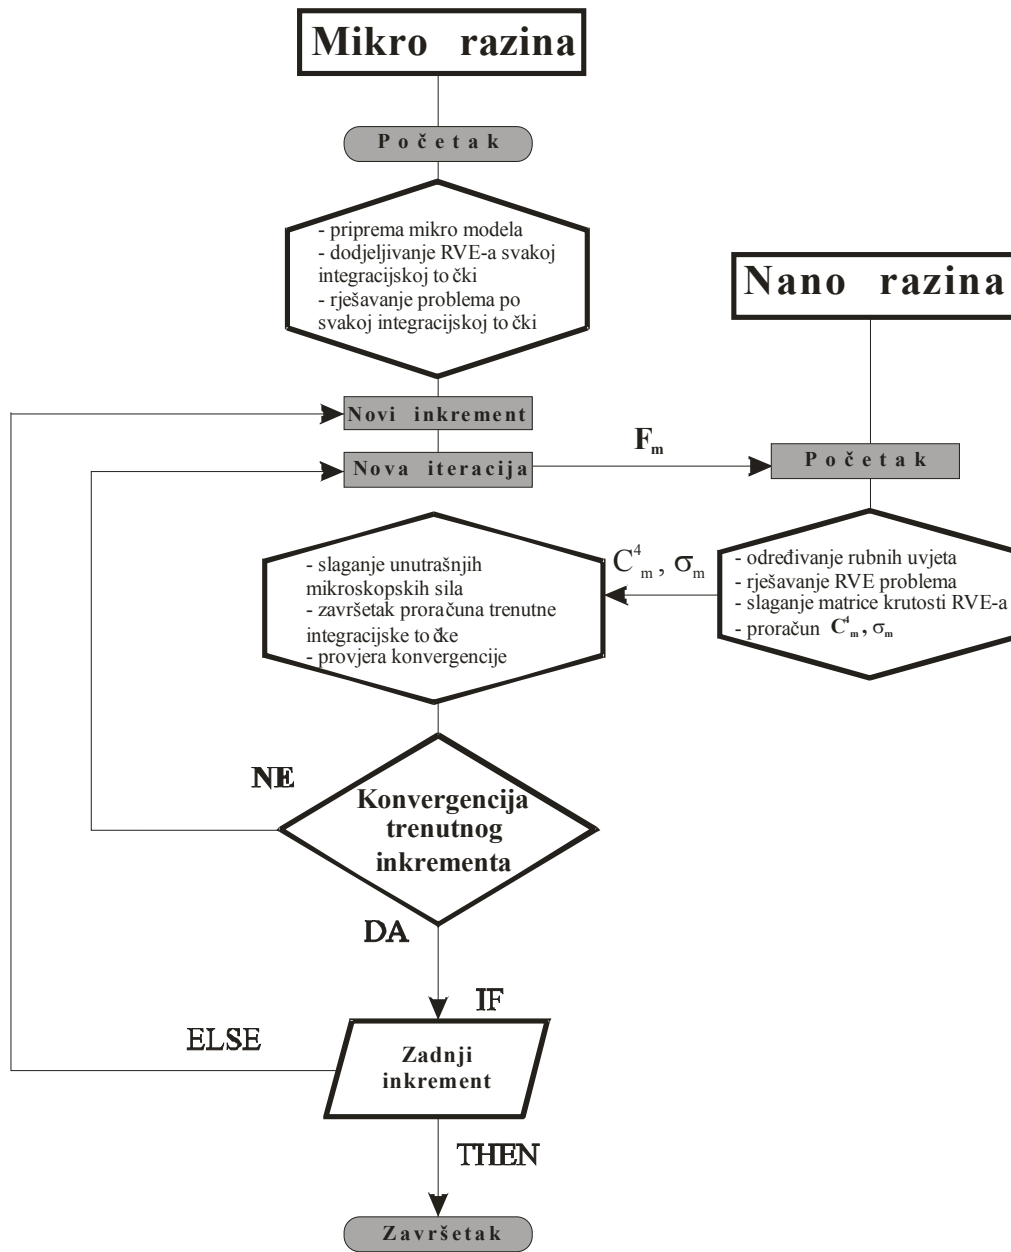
Mikro razina

Početak

- priprema mikro modela
- dodjeljivanje RVE-a svakoj integracijskoj to čki
- rješavanje problema po svakoj integracijskoj to čki

Nano razina

Novi inkrement

$\mathbf{F_m}$

Nova iteracija

Početak

- slaganje unutrašnjih mikroskopskih sila
- završetak proračuna trenutne integracijske to čke
- provjera konvergencije

$C^4{}_m$, $\sigma_m$

- određivanje rubnih uvjeta
- rješavanje RVE problema
- slaganje matrice krutosti RVE-a
- proračun $\mathbf{C^4{}_m}$, $\sigma_m$

NE

Konvergencija trenutnog inkrementa

DA

IF

ELSE

Zadnji inkrement

THEN

Završetak